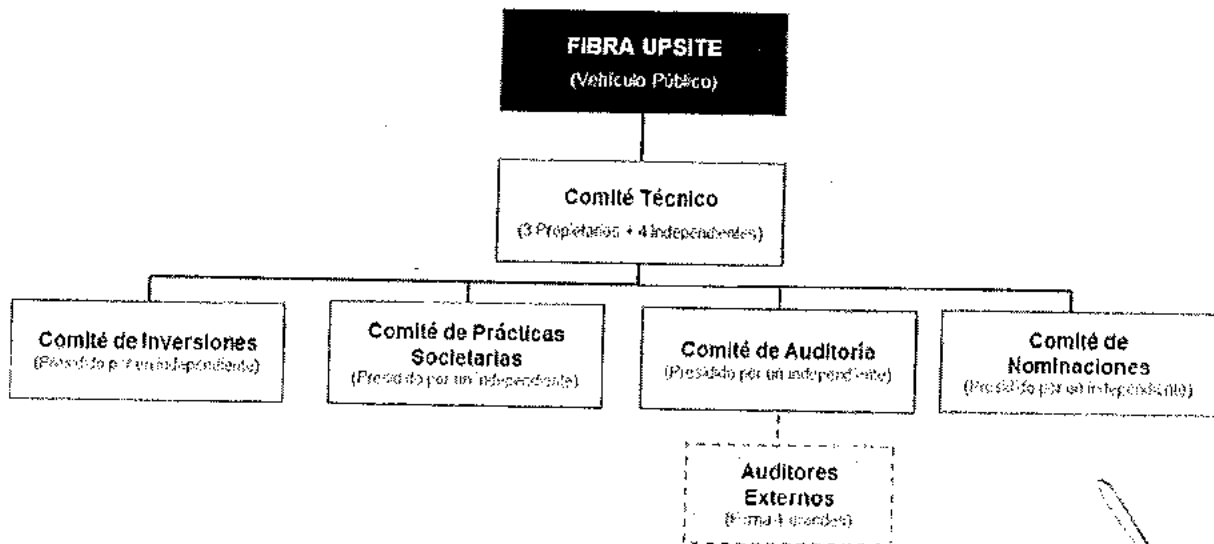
FIBRA UPSITE
(Vehículo Público)

Comité Técnico
(3 Propietarios + 4 Independientes)

Comité de Inversiones
(Presidido por un independiente)

Comité de Prácticas Societarias
(Presidido por un independiente)

Comité de Auditoría
(Presidido por un independiente)

Comité de Nominaciones
(Presidido por un independiente)

Auditores Externos
(Firma 4 grandes)